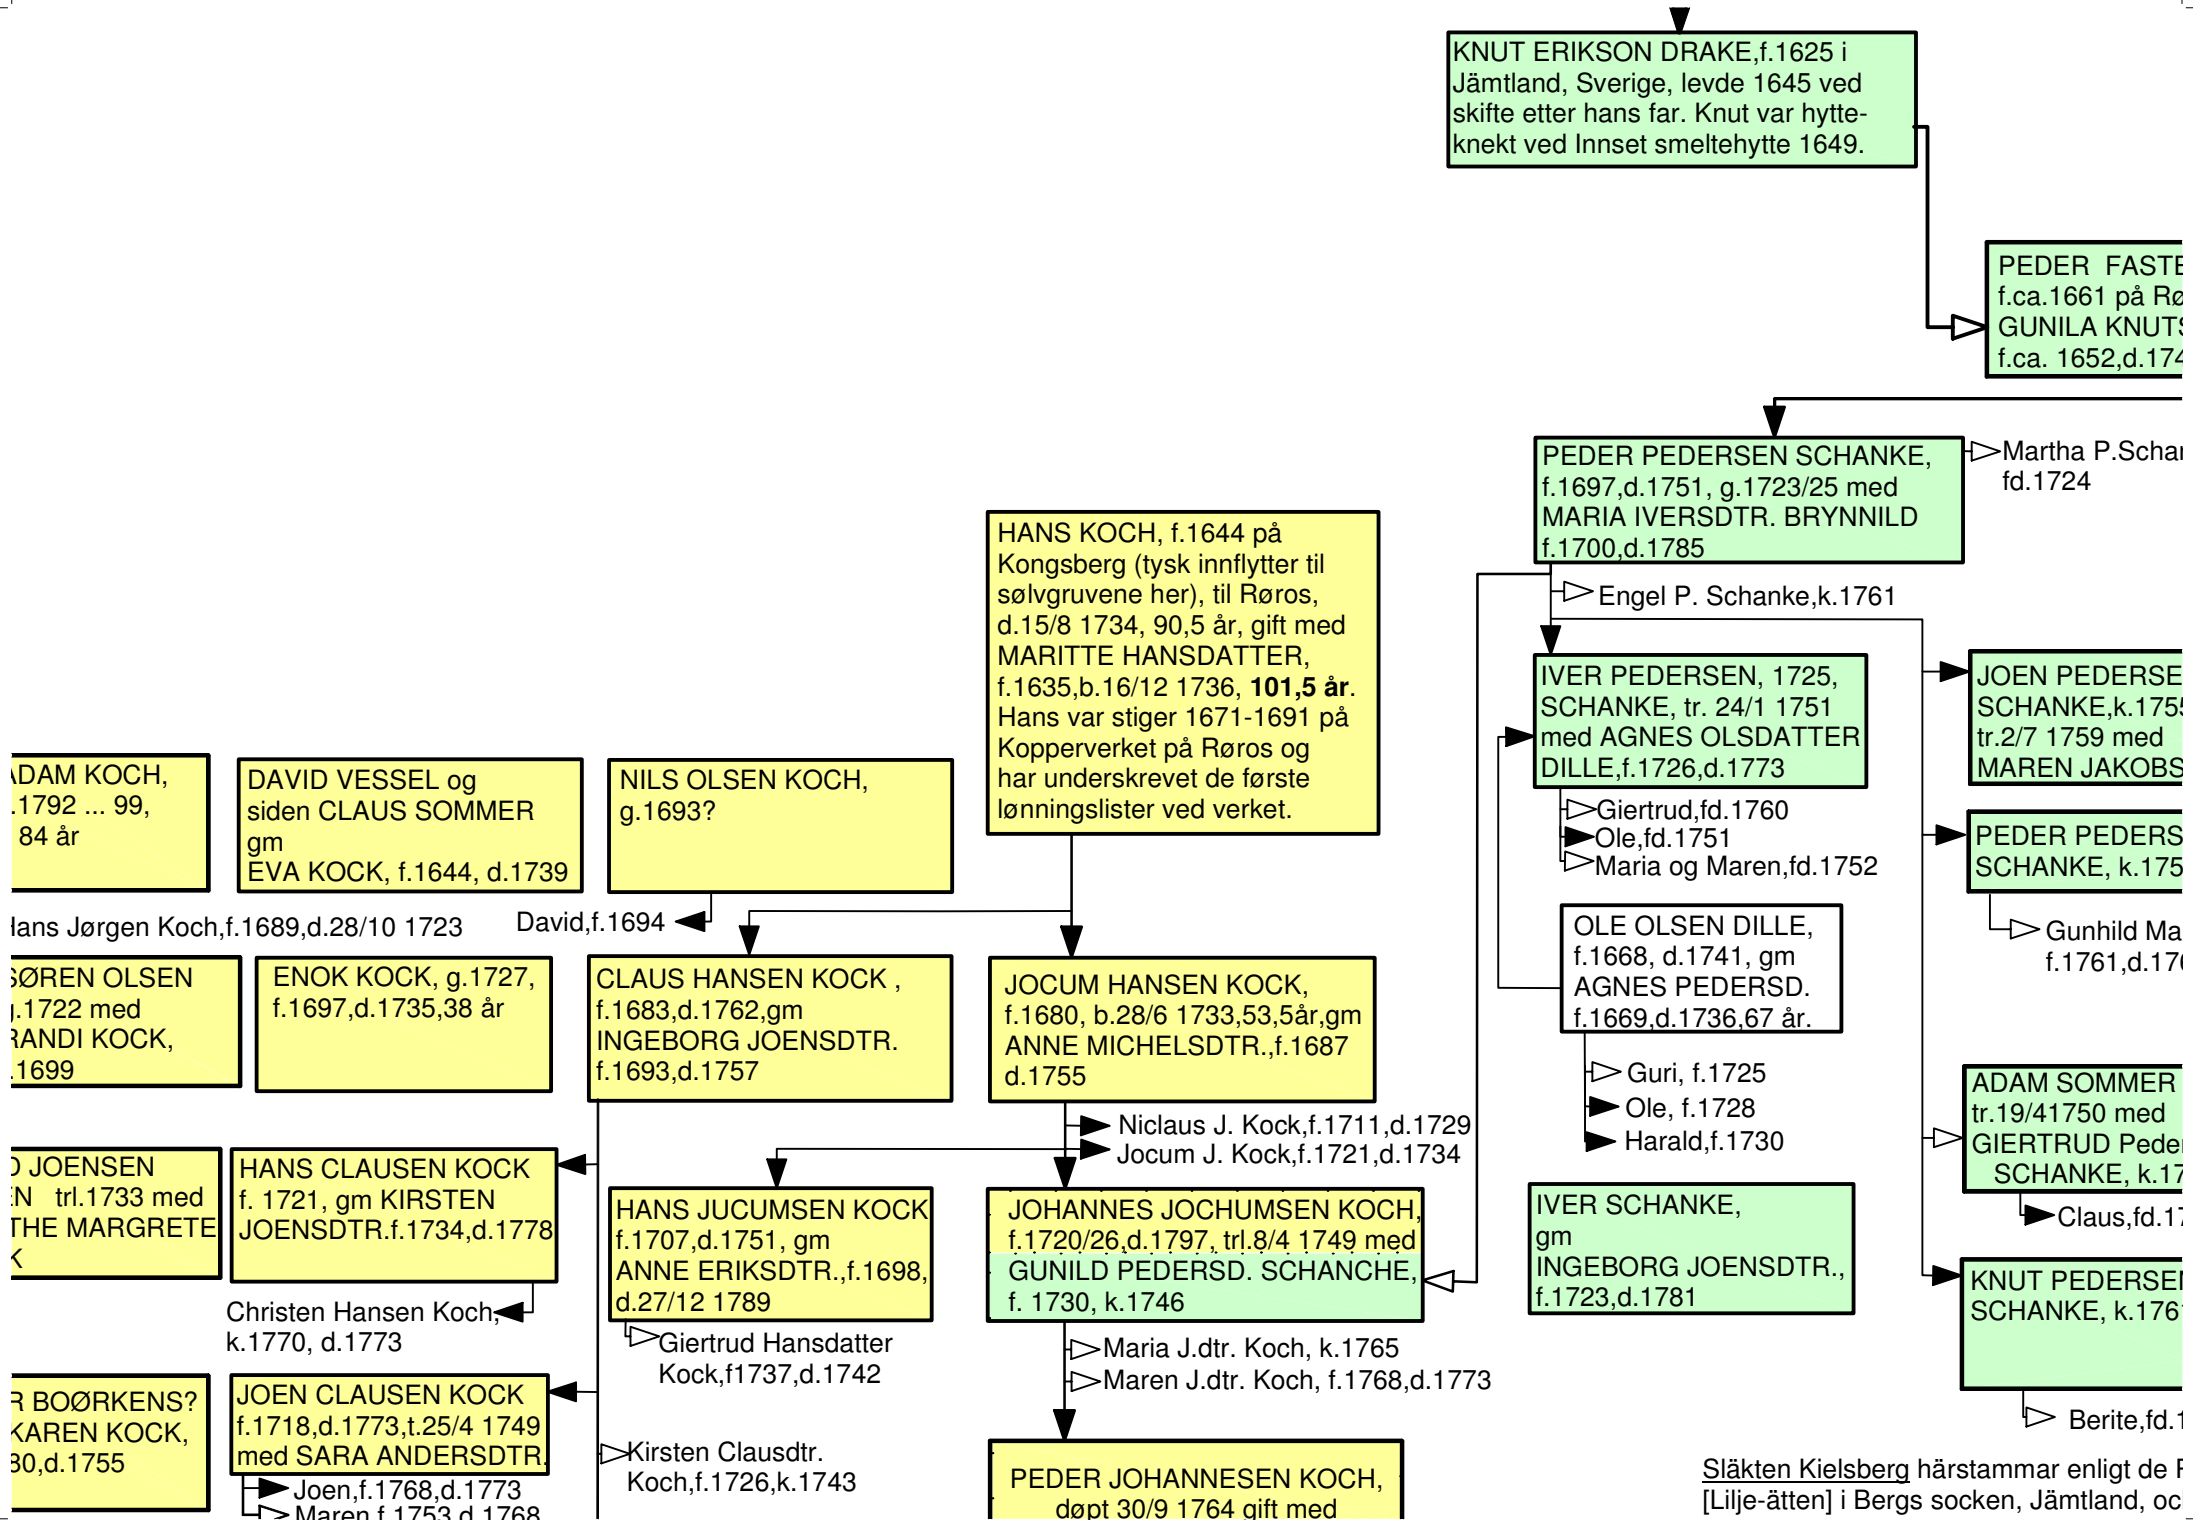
KNUT ERIKSON DRAKE,f.1625 i Jämtland, Sverige, levde 1645 ved skifte etter hans far. Knut var hytteknekt ved Innset smeltehytte 1649.

PEDER FASTE
f.ca.1661 på Rø
GUNILA KNUTS
f.ca. 1652,d.174

PEDER PEDERSEN SCHANKE, f.1697,d.1751, g.1723/25 med MARIA IVERSDTR. BRYNNILD f.1700,d.1785

Martha P.Scha
fd.1724

Engel P. Schanke,k.1761

HANS KOCH, f.1644 på Kongsberg (tysk innflytter til sølvgruvene her), til Røros, d.15/8 1734, 90,5 år, gift med MARITTE HANSDATTER, f.1635,b.16/12 1736, **101,5 år**. Hans var stiger 1671-1691 på Kopperverket på Røros og har underskrevet de første lønningslister ved verket.

IVER PEDERSEN, 1725, SCHANKE, tr. 24/1 1751 med AGNES OLSDATTER DILLE,f.1726,d.1773

JOEN PEDERSE
SCHANKE,k.175
tr.2/7 1759 med
MAREN JAKOBS

Giertrud,fd.1760
Ole,fd.1751
Maria og Maren,fd.1752

PEDER PEDERS
SCHANKE, k.175

Gunhild Ma
f.1761,d.17

ADAM KOCH,
.1792 ... 99,
84 år

DAVID VESSEL og siden CLAUS SOMMER gm EVA KOCK, f.1644, d.1739

NILS OLSEN KOCH, g.1693?

ans Jørgen Koch,f.1689,d.28/10 1723

David,f.1694

OLE OLSEN DILLE, f.1668, d.1741, gm AGNES PEDERSD. f.1669,d.1736,67 år.

SØREN OLSEN
.1722 med
RANDI KOCK,
.1699

ENOK KOCK, g.1727, f.1697,d.1735,38 år

CLAUS HANSEN KOCK , f.1683,d.1762,gm INGEBORG JOENSDTR. f.1693,d.1757

JOCUM HANSEN KOCK, f.1680, b.28/6 1733,53,5år,gm ANNE MICHELSDTR.,f.1687 d.1755

Guri, f.1725
Ole, f.1728
Harald,f.1730

ADAM SOMMER
tr.19/41750 med
GIERTRUD Peder
SCHANKE, k.17

Niclaus J. Kock,f.1711,d.1729
Jocum J. Kock,f.1721,d.1734

JOENSEN
N trl.1733 med
THE MARGRETE
K

HANS CLAUSEN KOCK f. 1721, gm KIRSTEN JOENSDTR.f.1734,d.1778

HANS JUCUMSEN KOCK f.1707,d.1751, gm ANNE ERIKSDTR.,f.1698, d.27/12 1789

JOHANNES JOCHUMSEN KOCH, f.1720/26,d.1797, trl.8/4 1749 med GUNILD PEDERSD. SCHANCHE, f. 1730, k.1746

IVER SCHANKE, gm INGEBORG JOENSDTR., f.1723,d.1781

Claus,fd.17

KNUT PEDERSE
SCHANKE, k.176

Christen Hansen Koch, k.1770, d.1773

Giertrud Hansdatter Kock,f1737,d.1742

Maria J.dtr. Koch, k.1765
Maren J.dtr. Koch, f.1768,d.1773

R BOØRKENS?
KAREN KOCK,
30,d.1755

JOEN CLAUSEN KOCK f.1718,d.1773,t.25/4 1749 med SARA ANDERSDTR.

Joen,f.1768,d.1773
Maren f.1753,d.1768

Kirsten Clausdtr. Koch,f.1726,k.1743

PEDER JOHANNESEN KOCH, døpt 30/9 1764 gift med

Berite,fd.1

Släkten Kielsberg härstammar enligt de F
[Lilje-ätten] i Bergs socken, Jämtland, oc